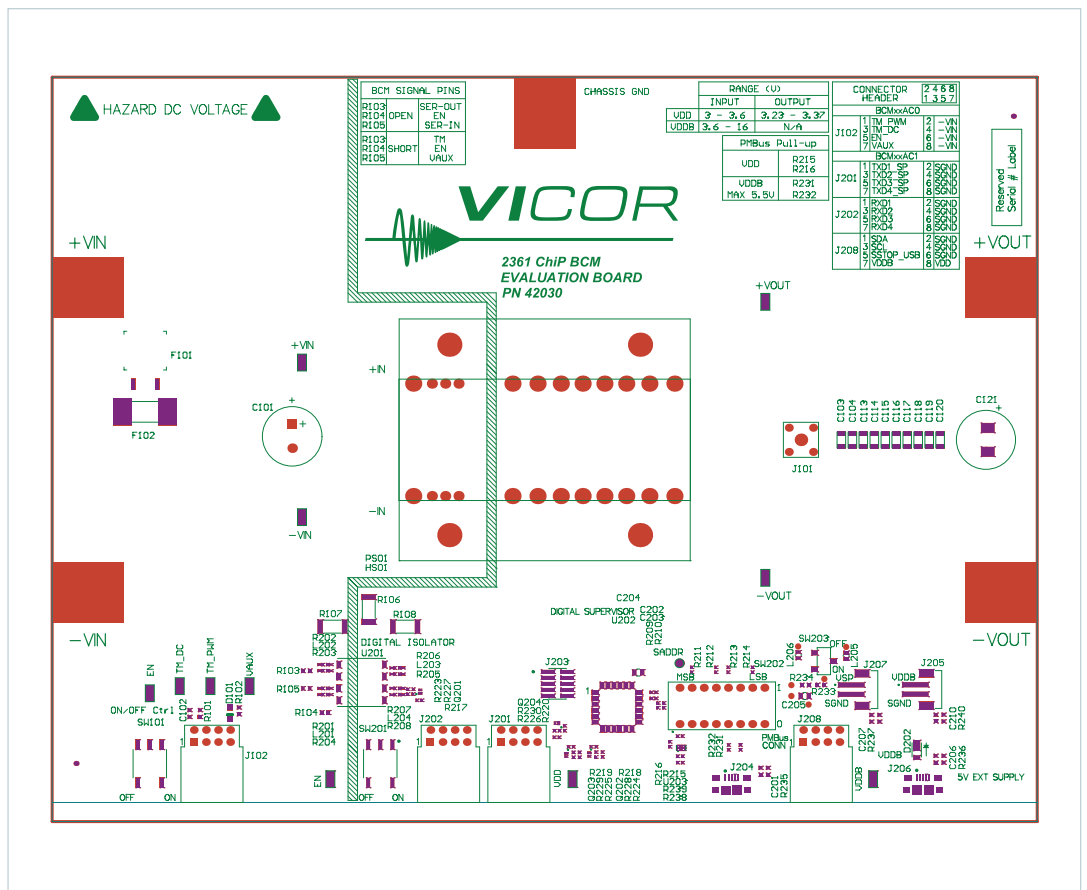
HAZARD DC VOLTAGE

| BCM SIGNAL PINS | | |
|---|---|---|
| R103 R104 R105 | OPEN | SER-OUT EN SER-IN |
| R103 R104 R105 | SHORT | TM EN VAUX |

CHASSIS GND

| | RANGE (V) | |
|---|---|---|
| | INPUT | OUTPUT |
| VDD | 3 - 3.6 | 3.23 - 3.37 |
| VDDB | 3.6 - 16 | N/A |

| PMBus Pull-up | |
|---|---|
| VDD | R215 R216 |
| VDDB MAX 5.5V | R231 R232 |

CONNECTOR HEADER 2 4 6 8 1 3 5 7

BCMxxAC0
J102 1 TM_PWM 2 -VIN 3 TM_DC 4 -VIN 5 EN 6 -VIN 7 VAUX 8 -VIN
BCMxxAC1
J201 1 TXD1_SP 2 SGND 3 TXD2_SP 4 SGND 5 TXD3_SP 6 SGND 7 TXD4_SP 8 SGND
J202 1 RXD1 2 SGND 3 RXD2 4 SGND 5 RXD3 6 SGND 7 RXD4 8 SGND
J208 1 SDA 2 SGND 3 SCL 4 SGND 5 SSTOP_USB 6 SGND 7 VDDB 8 VDD

Reserved Serial # Label

VICOR

2361 ChiP BCM
EVALUATION BOARD
PN 42030

+VIN
+VOUT
+VOUT
FI01
FI02
+VIN
C101
+IN
-IN
-VIN
PS01
HS01
C103 C104 C114 C115 C116 C117 C118 C119 C120
C121
J101
-VOUT
-VIN
-VOUT
R106
R107 R108
R202 R203 R203
DIGITAL ISOLATOR
U201
R206 L203 R205
R103
R105
R104
R223 R227 Q201
R217
R201 L201 R204
R207 L204 R208
SW201
C204
DIGITAL SUPERVISOR
U202
C202 C203 R209 R210
SADDR
R211 R212 R213 R214
SW202
MSB LSB
SW203
L206 L205
OFF ON
R234 R233
USP
C205
SGND
J207
VDDB
J205
SGND
EN TM_DC TM_PWM VAUX
ON/OFF Ctrl
SW101
C102 R101 D101 R102
J102
OFF ON
EN
J202
J201
J203
Q204 R230 R226
R220
VDD
R219 R225 Q203
R218 R224 Q202 R222
R216 R215 U203 R238
J204
C201 R235
R232 R231
PMBus CONN
J208
C207 R237
D202
VDDB
J206
C210 R240
C206 R236
5V EXT SUPPLY